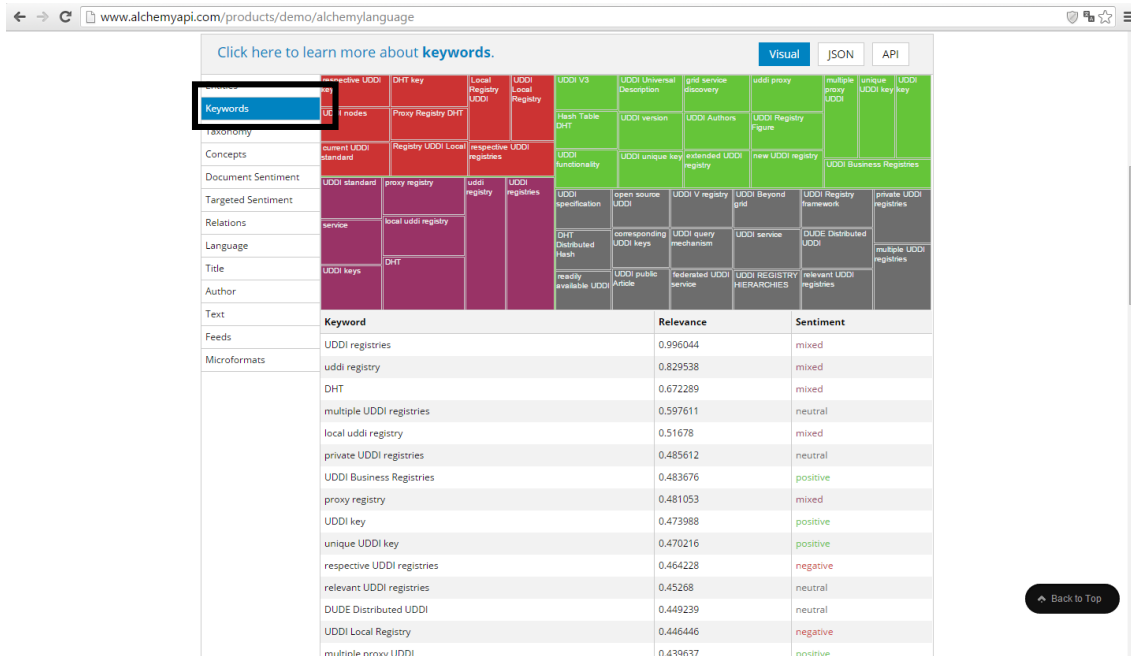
www.alchemyapi.com/products/demo/alchemylanguage

Click here to learn more about **keywords**.

Visual JSON API

Entities
Keywords
Taxonomy
Concepts
Document Sentiment
Targeted Sentiment
Relations
Language
Title
Author
Text
Feeds
Microformats

respective UDDI key
DHT key
Local Registry UDDI
UDDI Local Registry
UDDI V3
UDDI Universal Description
grid service discovery
uddi proxy
multiple proxy UDDI
unique UDDI key
UDDI key
UDDI nodes
Proxy Registry DHT
Hash Table DHT
UDDI version
UDDI Authors
UDDI Registry Figure
current UDDI standard
Registry UDDI Local
respective UDDI registries
UDDI functionality
UDDI unique key
extended UDDI registry
new UDDI registry
UDDI Business Registries
UDDI standard
proxy registry
uddi registry
UDDI registries
UDDI specification
open source UDDI
UDDI V registry
UDDI Beyond grid
UDDI Registry framework
private UDDI registries
service
local uddi registry
DHT Distributed Hash
corresponding UDDI keys
UDDI query mechanism
UDDI service
DUDE Distributed UDDI
multiple UDDI registries
UDDI keys
DHT
readily available UDDI
UDDI public Article
federated UDDI service
UDDI REGISTRY HIERARCHIES
relevant UDDI registries

| Keyword | Relevance | Sentiment |
|---|---|---|
| UDDI registries | 0.996044 | mixed |
| uddi registry | 0.829538 | mixed |
| DHT | 0.672289 | mixed |
| multiple UDDI registries | 0.597611 | neutral |
| local uddi registry | 0.51678 | mixed |
| private UDDI registries | 0.485612 | neutral |
| UDDI Business Registries | 0.483676 | positive |
| proxy registry | 0.481053 | mixed |
| UDDI key | 0.473988 | positive |
| unique UDDI key | 0.470216 | positive |
| respective UDDI registries | 0.464228 | negative |
| relevant UDDI registries | 0.45268 | neutral |
| DUDE Distributed UDDI | 0.449239 | neutral |
| UDDI Local Registry | 0.446446 | negative |
| multiple proxy UDDI | 0.439637 | positive |

Back to Top